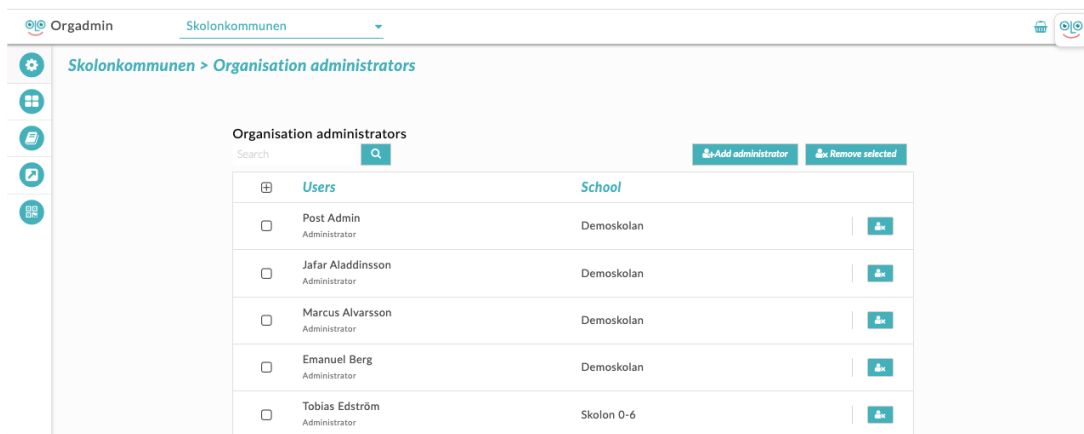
Orgadmin Skolonkommunen

Skolonkommunen > Organisation administrators

Organisation administrators

Search

Add administrator
Remove selected

| | Users | School |
|---|---|---|
| | Post Admin Administrator | Demoskolan |
| | Jafar Aladdinsson Administrator | Demoskolan |
| | Marcus Alvarsson Administrator | Demoskolan |
| | Emanuel Berg Administrator | Demoskolan |
| | Tobias Edström Administrator | Skolon 0-6 |